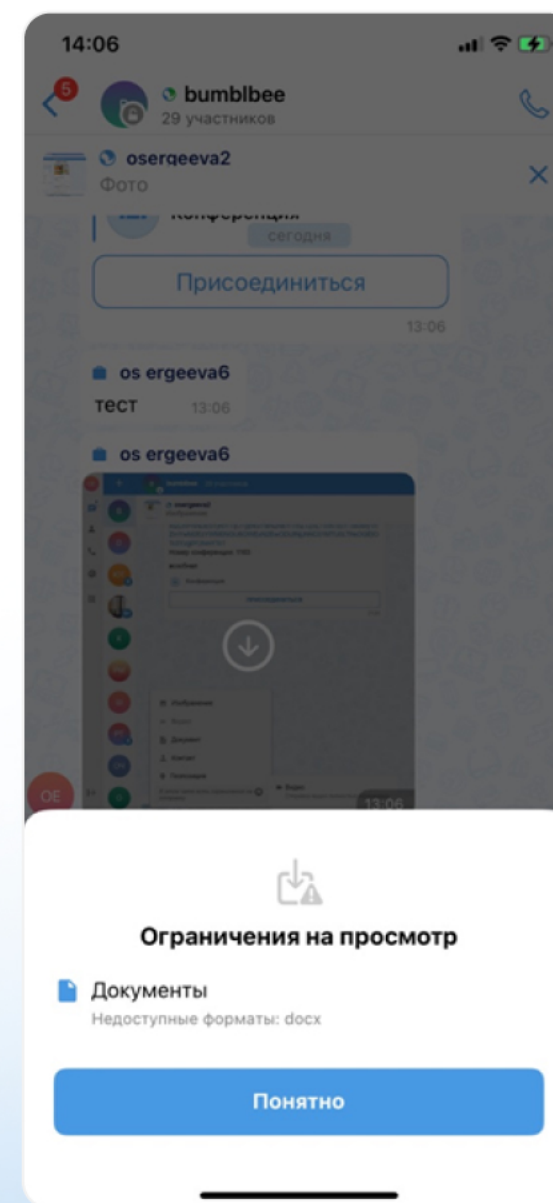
14:06

5

bumblbee
29 участников

osergeeva2
Фото

Конференция
сегодня

Присоединиться

13:06

os ergeeva6
тест 13:06

os ergeeva6

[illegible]

13:06

OE

Ограничения на просмотр

Документы
Недоступные форматы: docx

Понятно